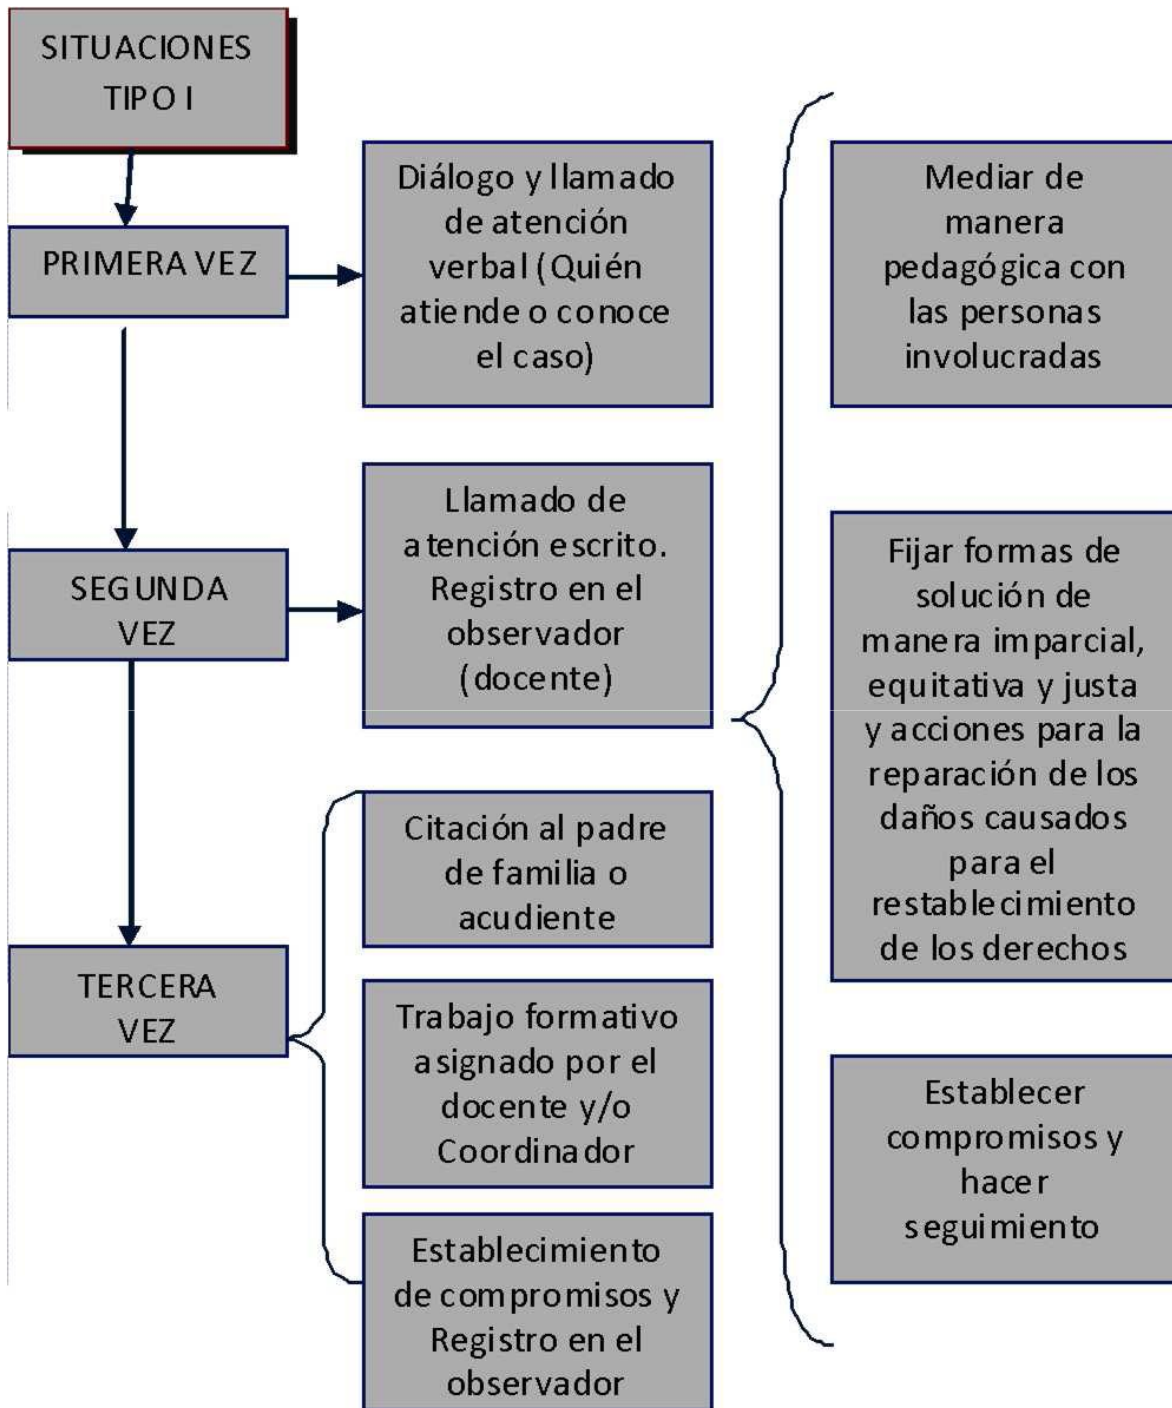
SITUACIONES TIPO I

PRIMERA VEZ

Diálogo y llamado de atención verbal (Quién atiende o conoce el caso)

SEGUNDA VEZ

Llamado de atención escrito. Registro en el observador (docente)

TERCERA VEZ

Citación al padre de familia o acudiente

Trabajo formativo asignado por el docente y/o Coordinador

Establecimiento de compromisos y Registro en el observador

Mediar de manera pedagógica con las personas involucradas

Fijar formas de solución de manera imparcial, equitativa y justa y acciones para la reparación de los daños causados para el restablecimiento de los derechos

Establecer compromisos y hacer seguimiento